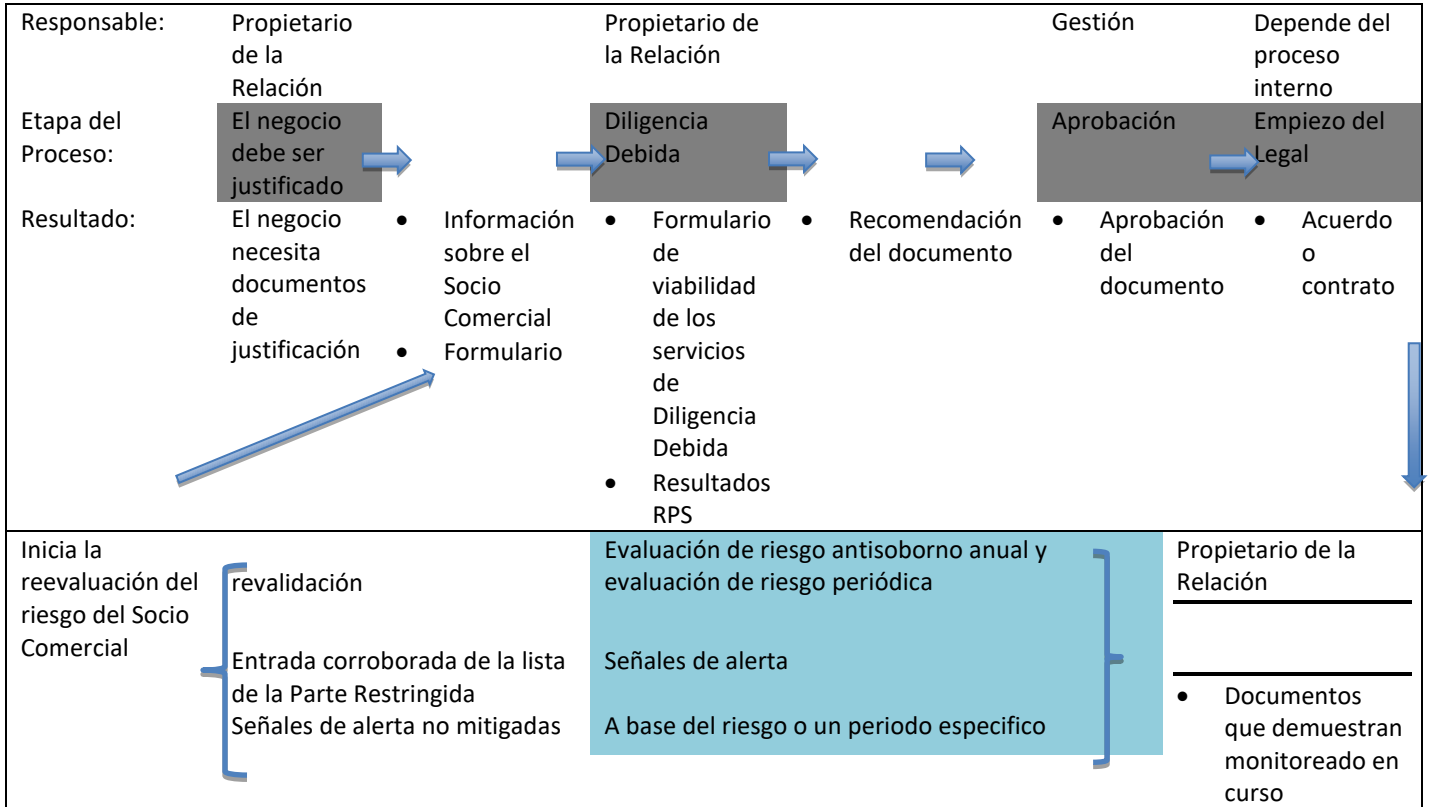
| Responsable: | Propietario de la Relación | | Propietario de la Relación | | Gestión | Depende del proceso interno |
|---|---|---|---|---|---|---|
| Etapa del Proceso: | El negocio debe ser justificado | | Diligencia Debida | | Aprobación | Empiezo del Legal |
| Resultado: | El negocio necesita documentos de justificación | • Información sobre el Socio Comercial<br>• Formulario | • Formulario de viabilidad de los servicios de Diligencia Debida<br>• Resultados RPS | • Recomendación del documento | • Aprobación del documento | • Acuerdo o contrato |

Inicia la reevaluación del riesgo del Socio Comercial

revalidación

Entrada corroborada de la lista de la Parte Restringida
Señales de alerta no mitigadas

Evaluación de riesgo antisoborno anual y evaluación de riesgo periódica

Señales de alerta

A base del riesgo o un periodo especifico

Propietario de la Relación

• Documentos que demuestran monitoreado en curso